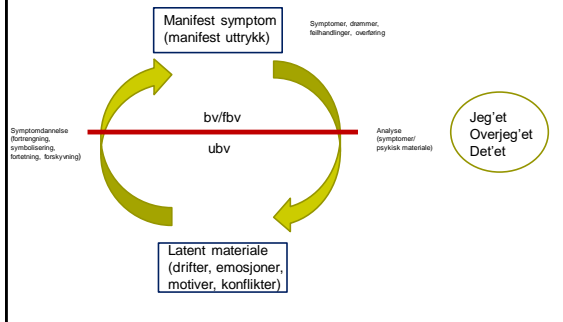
Manifest symptom
(manifest uttrykk)

Symptomer, drømmer, feilhandlinger, overføring

Symptomdannelse
(fortrengning, symbolisering, fortetning, forskyvning)

bv/fbv

ubv

Analyse
(symptomer/ psykisk materiale)

Jeg'et
Overjeg'et
Det'et

Latent materiale
(drifter, emosjoner, motiver, konflikter)